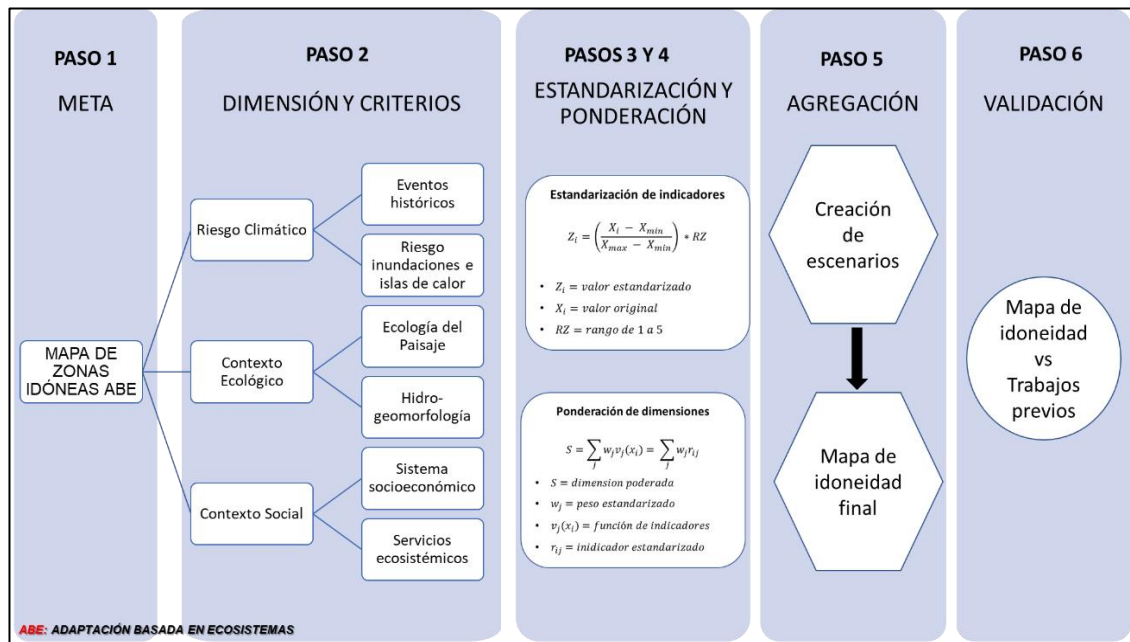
PASO 1

META

MAPA DE ZONAS IDÓNEAS ABE

PASO 2

DIMENSIÓN Y CRITERIOS

Riesgo Climático

Eventos históricos

Riesgo inundaciones e islas de calor

Contexto Ecológico

Ecología del Paisaje

Hidro-geomorfología

Contexto Social

Sistema socioeconómico

Servicios ecosistémicos

PASOS 3 Y 4

ESTANDARIZACIÓN Y PONDERACIÓN

Estandarización de indicadores

$Z_i = \left(\frac{X_i - X_{min}}{X_{max} - X_{min}}\right) * RZ$

- $Z_i = valor\ estandarizado$
- $X_i = valor\ original$
- $RZ = rango\ de\ 1\ a\ 5$

Ponderación de dimensiones

$S = \sum_j w_j v_j(x_i) = \sum_j w_j r_{ij}$

- $S = dimension\ poderada$
- $w_j = peso\ estandarizado$
- $v_j(x_i) = función\ de\ indicadores$
- $r_{ij} = inidicador\ estandarizado$

PASO 5

AGREGACIÓN

Creación de escenarios

Mapa de idoneidad final

PASO 6

VALIDACIÓN

Mapa de idoneidad vs Trabajos previos

ABE: ADAPTACIÓN BASADA EN ECOSISTEMAS